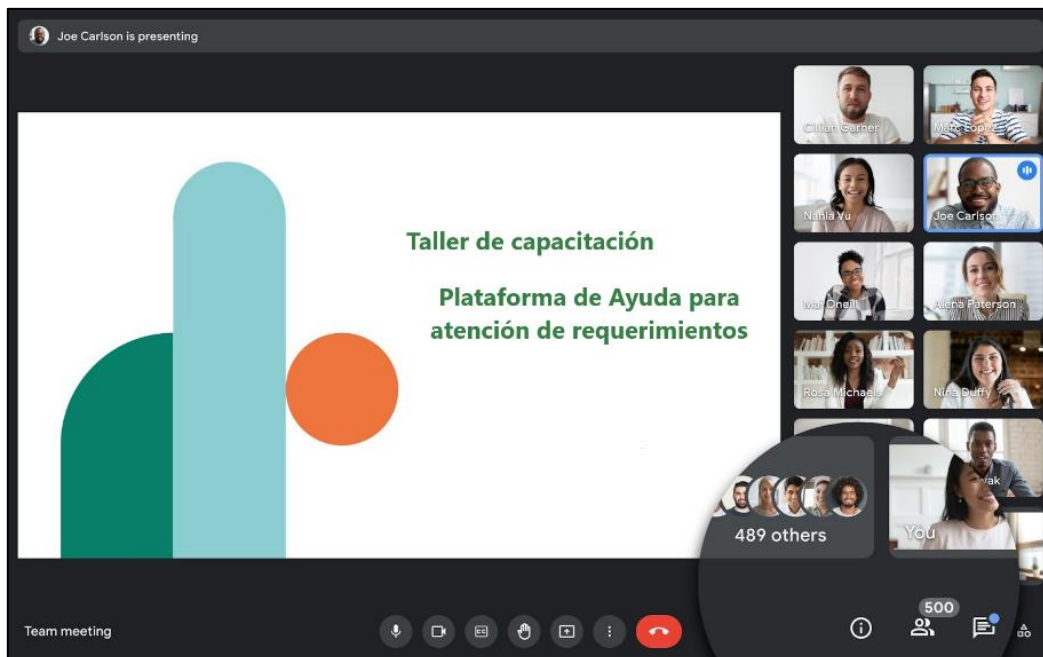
Joe Carlson is presenting

Taller de capacitación

Plataforma de Ayuda para atención de requerimientos

Cillian Garner

Matt Lopez

Nahla Vu

Joe Carlson

Mai Oneil

Alena Paterson

Rosa Michaels

Nina Duffy

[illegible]ak

489 others

You

Team meeting

500